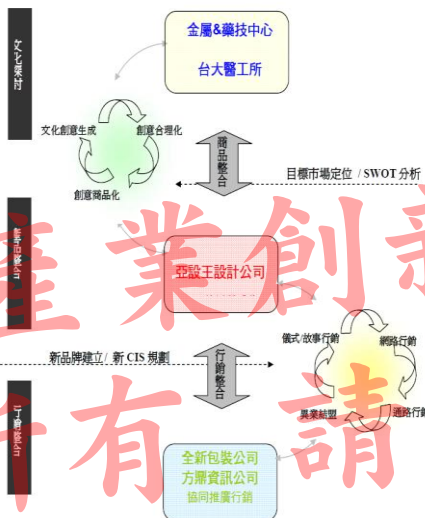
文化探討

金屬&藝技中心
台大醫工所

文化創意生成
創意合理化
創意商品化

商品整合

目標市場定位 / SWOT 分析

產業創新

亞設王設計公司

儀式/故事行銷
網路行銷
異業結盟
通路行銷

新品牌建立 / 新 CIS 規劃

行銷整合

行有請

全新包裝公司
方厲資訊公司
協同推廣行銷